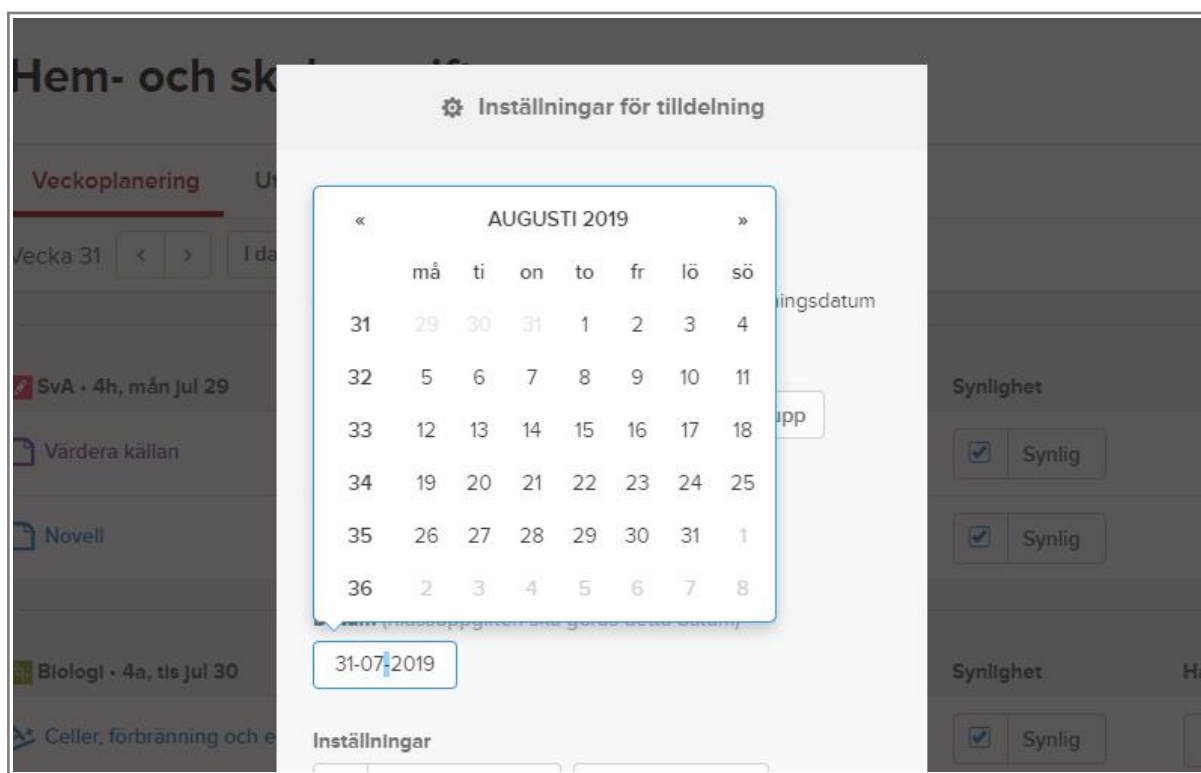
Hem- och sk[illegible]

Veckoplanering Ut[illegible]

Vecka 31 < > I da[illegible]

SvA • 4h, mån jul 29

Värdera källan

Novell

Biologi • 4a, tis jul 30

Celler, förbränning och e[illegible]

Inställningar för tilldelning

« AUGUSTI 2019 »

| | må | ti | on | to | fr | lö | sö |
|---|---|---|---|---|---|---|---|
| 31 | 29 | 30 | 31 | 1 | 2 | 3 | 4 |
| 32 | 5 | 6 | 7 | 8 | 9 | 10 | 11 |
| 33 | 12 | 13 | 14 | 15 | 16 | 17 | 18 |
| 34 | 19 | 20 | 21 | 22 | 23 | 24 | 25 |
| 35 | 26 | 27 | 28 | 29 | 30 | 31 | 1 |
| 36 | 2 | 3 | 4 | 5 | 6 | 7 | 8 |

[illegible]ingsdatum

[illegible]upp

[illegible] (hemuppgiften ska göras detta datum)

31-07-2019

Inställningar

Synlighet

Synlig

Synlig

Synlighet

Synlig

Ha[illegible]